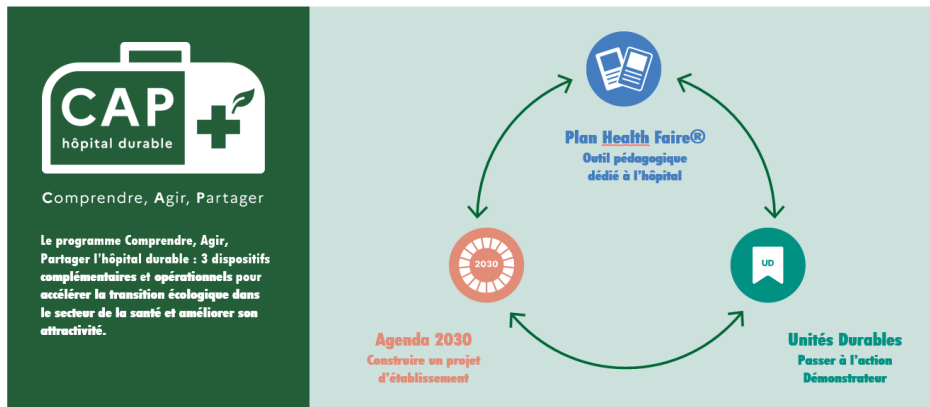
CAP
hôpital durable

Comprendre, Agir, Partager

Le programme Comprendre, Agir, Partager l'hôpital durable : 3 dispositifs complémentaires et opérationnels pour accélérer la transition écologique dans le secteur de la santé et améliorer son attractivité.

Plan Health Faire®
Outil pédagogique dédié à l'hôpital

2030

Agenda 2030
Construire un projet d'établissement

UD

Unités Durables
Passer à l'action
Démonstrateur